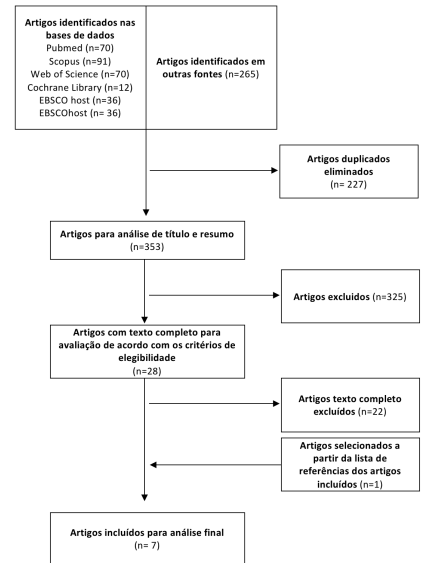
Artigos identificados nas bases de dados
Pubmed (n=70)
Scopus (n=91)
Web of Science (n=70)
Cochrane Library (n=12)
EBSCO host (n=36)
EBSCOhost (n= 36)

Artigos identificados em outras fontes (n=265)

Artigos duplicados eliminados
(n= 227)

Artigos para análise de título e resumo
(n=353)

Artigos excluídos (n=325)

Artigos com texto completo para avaliação de acordo com os critérios de elegibilidade
(n=28)

Artigos texto completo excluídos (n=22)

Artigos selecionados a partir da lista de referências dos artigos incluídos (n=1)

Artigos incluídos para análise final
(n= 7)